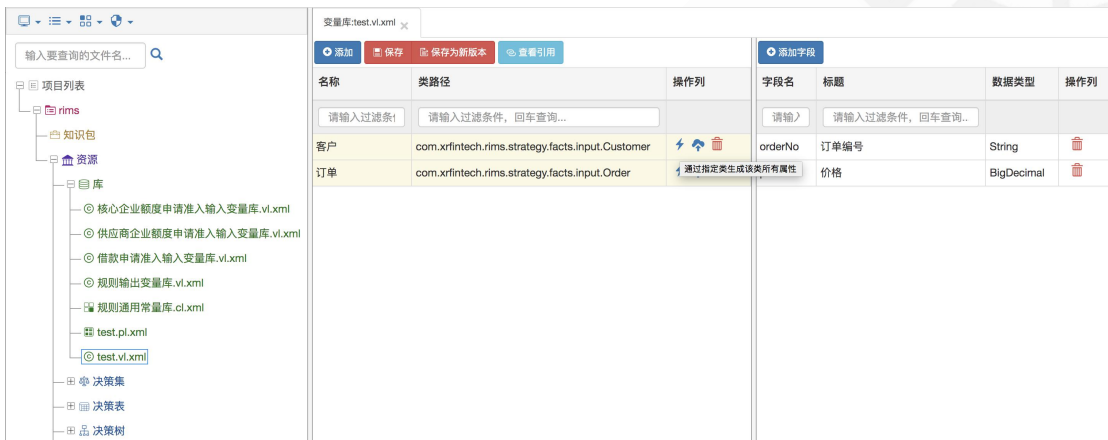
输入要查询的文件名...

项目列表
rims
知识包
资源
库
核心企业额度申请准入输入变量库.vl.xml
供应商企业额度申请准入输入变量库.vl.xml
借款申请准入输入变量库.vl.xml
规则输出变量库.vl.xml
规则通用常量库.cl.xml
test.pl.xml
test.vl.xml
决策集
决策表
决策树

变量库:test.vl.xml

添加 保存 保存为新版本 查看引用

| 名称 | 类路径 | 操作列 |
|---|---|---|
| 请输入过滤条件 | 请输入过滤条件，回车查询... | |
| 客户 | com.xrfintech.rims.strategy.facts.input.Customer | |
| 订单 | com.xrfintech.rims.strategy.facts.input.Order | |

通过指定类生成该类所有属性

添加字段

| 字段名 | 标题 | 数据类型 | 操作列 |
|---|---|---|---|
| 请输入 | 请输入过滤条件，回车查询.. | | |
| orderNo | 订单编号 | String | |
| | 价格 | BigDecimal | |